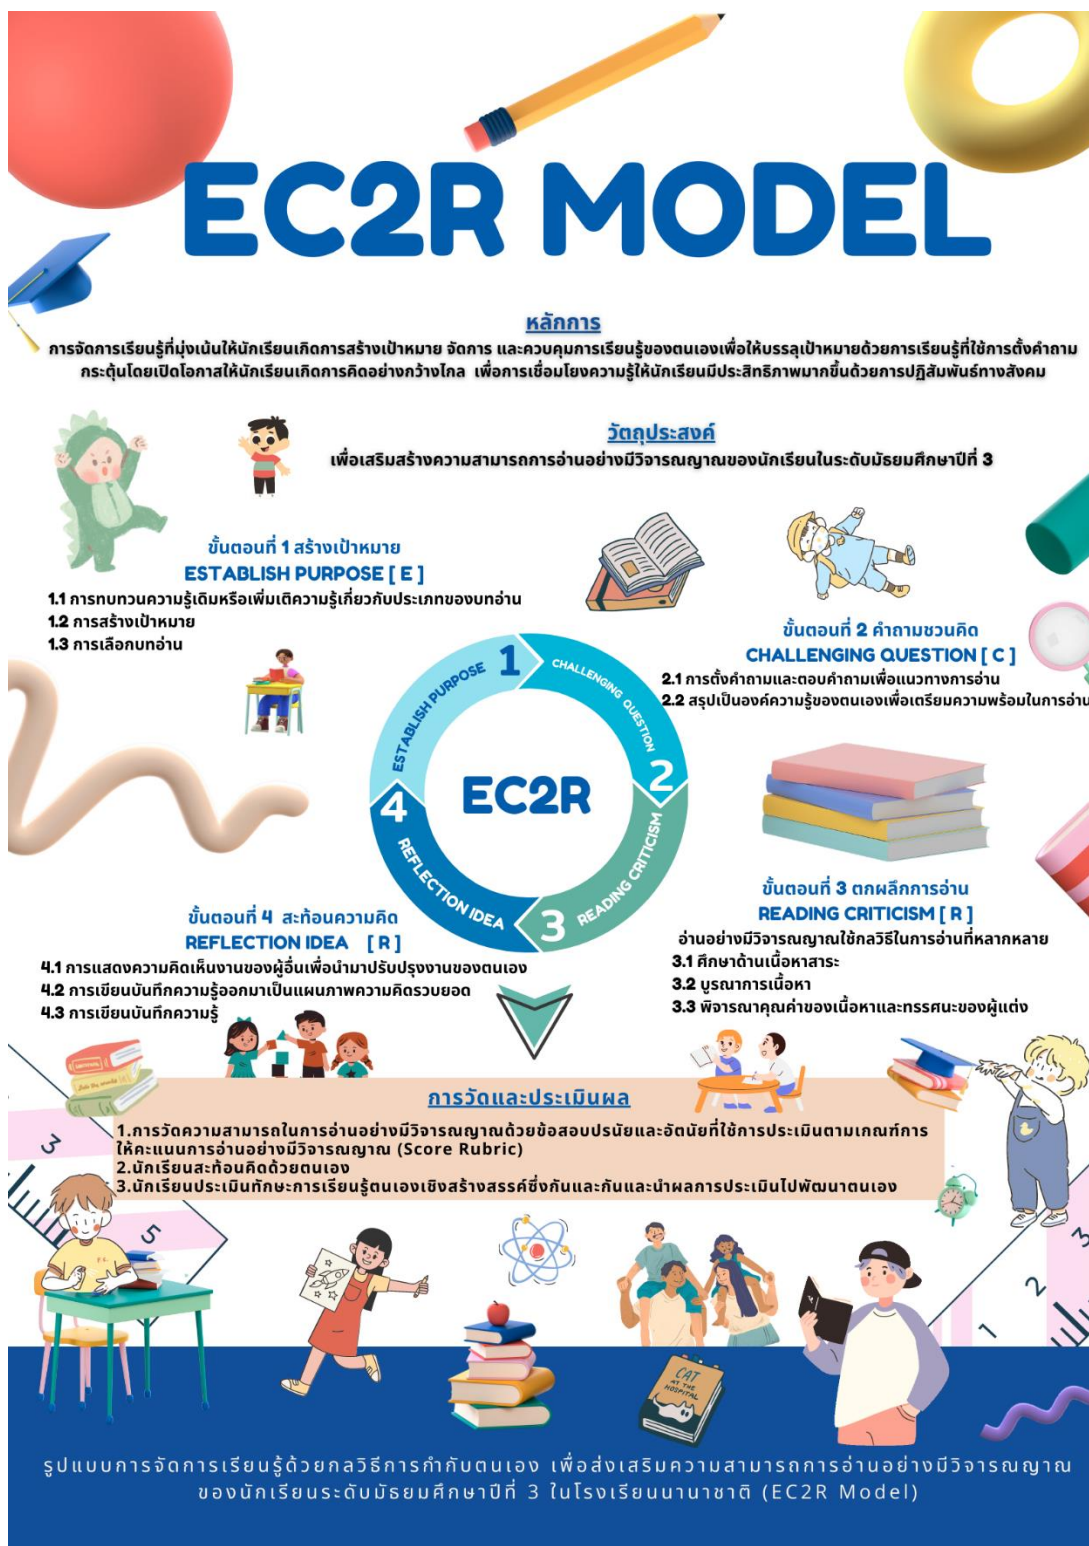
EC2R MODEL

หลักการ

การจัดการเรียนรู้ที่มุ่งเน้นให้นักเรียนเกิดการสร้างเป้าหมาย จัดการ และควบคุมการเรียนรู้ของตนเองเพื่อให้บรรลุเป้าหมายด้วยการเรียนรู้ที่ใช้การตั้งคำถามกระตุ้นโดยเปิดโอกาสให้นักเรียนเกิดการคิดอย่างกว้างไกล เพื่อการเชื่อมโยงความรู้ให้นักเรียนมีประสิทธิภาพมากขึ้นด้วยการปฏิสัมพันธ์ทางสังคม

วัตถุประสงค์

เพื่อเสริมสร้างความสามารถการอ่านอย่างมีวิจารณญาณของนักเรียนในระดับมัธยมศึกษาปีที่ 3

ขั้นตอนที่ 1 สร้างเป้าหมาย
ESTABLISH PURPOSE [ E ]
1.1 การทบทวนความรู้เดิมหรือเพิ่มเติมความรู้เกี่ยวกับประเภทของบทอ่าน
1.2 การสร้างเป้าหมาย
1.3 การเลือกบทอ่าน

ขั้นตอนที่ 2 คำถามชวนคิด
CHALLENGING QUESTION [ C ]
2.1 การตั้งคำถามและตอบคำถามเพื่อแนวทางการอ่าน
2.2 สรุปเป็นองค์ความรู้ของตนเองเพื่อเตรียมความพร้อมในการอ่าน

1 ESTABLISH PURPOSE
CHALLENGING QUESTION 2
READING CRITICISM 3
4 REFLECTION IDEA
EC2R

ขั้นตอนที่ 3 ตกผลึกการอ่าน
READING CRITICISM [ R ]
อ่านอย่างมีวิจารณญาณใช้กลวิธีในการอ่านที่หลากหลาย
3.1 ศึกษาด้านเนื้อหาสาระ
3.2 บูรณาการเนื้อหา
3.3 พิจารณาคุณค่าของเนื้อหาและทรรศนะของผู้แต่ง

ขั้นตอนที่ 4 สะท้อนความคิด
REFLECTION IDEA [ R ]
4.1 การแสดงความคิดเห็นงานของผู้อื่นเพื่อนำมาปรับปรุงงานของตนเอง
4.2 การเขียนบันทึกความรู้ออกมาเป็นแผนภาพความคิดรวบยอด
4.3 การเขียนบันทึกความรู้

การวัดและประเมินผล

1.การวัดความสามารถในการอ่านอย่างมีวิจารณญาณด้วยข้อสอบปรนัยและอัตนัยที่ใช้การประเมินตามเกณฑ์การให้คะแนนการอ่านอย่างมีวิจารณญาณ (Score Rubric)
2.นักเรียนสะท้อนคิดด้วยตนเอง
3.นักเรียนประเมินทักษะการเรียนรู้ตนเองเชิงสร้างสรรค์ซึ่งกันและกันและนำผลการประเมินไปพัฒนาตนเอง

CAT AT THE HOSPITAL

รูปแบบการจัดการเรียนรู้ด้วยกลวิธีการกำกับตนเอง เพื่อส่งเสริมความสามารถการอ่านอย่างมีวิจารณญาณของนักเรียนระดับมัธยมศึกษาปีที่ 3 ในโรงเรียนนานาชาติ (EC2R Model)